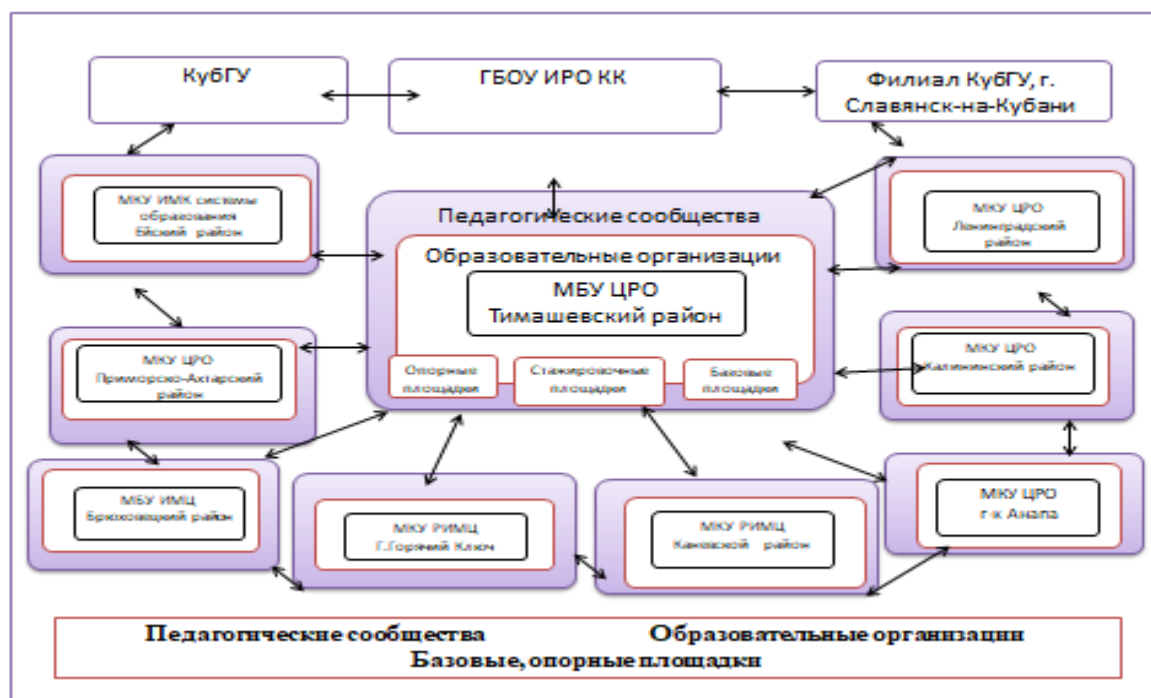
КубГУ

ГБОУ ИРО КК

Филиал КубГУ, г. Славянск-на-Кубани

МКУ ИМК системы образования Ейский район

Педагогические сообщества

Образовательные организации

МБУ ЦРО Тимашевский район

Опорные площадки

Стажировочные площадки

Базовые площадки

МКУ ЦРО Ленинградский район

МКУ ЦРО Приморско-Ахтарский район

МКУ ЦРО Калининский район

МБУ ИМЦ Брюховецкий район

МКУ РИМЦ Г.Горячий Ключ

МКУ РИМЦ Каневской район

МКУ ЦРО г-к Анапа

Педагогические сообщества Образовательные организации
Базовые, опорные площадки